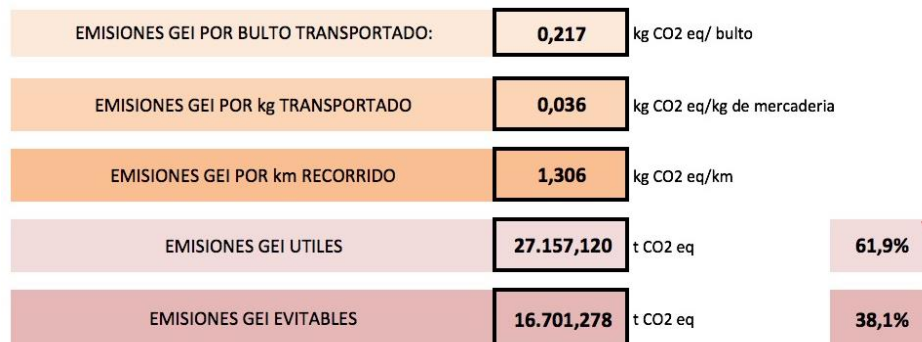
EMISIONES GEI POR BULTO TRANSPORTADO: 0,217 kg CO2 eq/ bulto

EMISIONES GEI POR kg TRANSPORTADO 0,036 kg CO2 eq/kg de mercaderia

EMISIONES GEI POR km RECORRIDO 1,306 kg CO2 eq/km

EMISIONES GEI UTILES 27.157,120 t CO2 eq 61,9%

EMISIONES GEI EVITABLES 16.701,278 t CO2 eq 38,1%